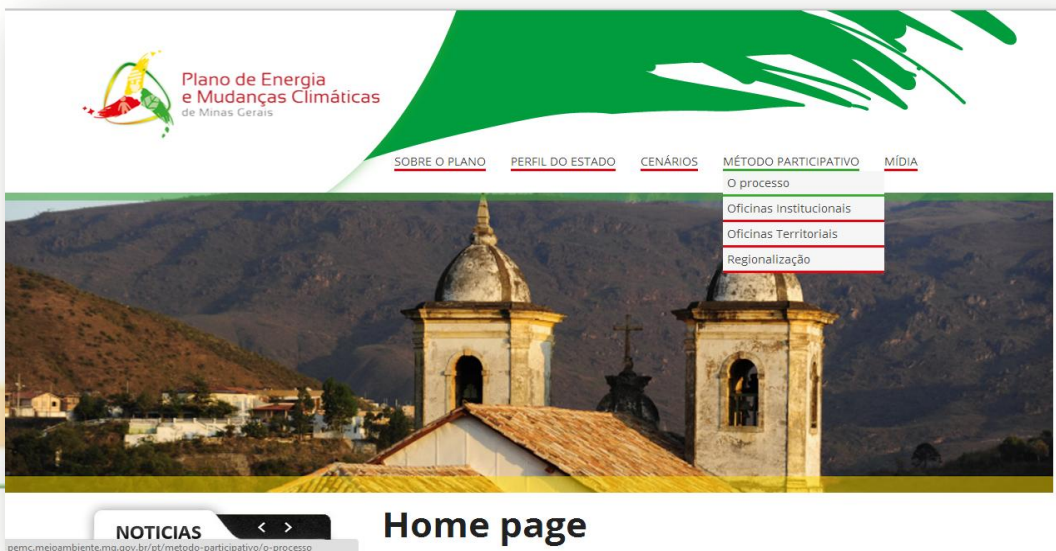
Plano de Energia e Mudanças Climáticas de Minas Gerais

SOBRE O PLANO
PERFIL DO ESTADO
CENÁRIOS
MÉTODO PARTICIPATIVO
MÍDIA

O processo
Oficinas Institucionais
Oficinas Territoriais
Regionalização

NOTICIAS
< >

Home page

pemc.meioambiente.mg.gov.br/pt/metodo-participativo/o-processo